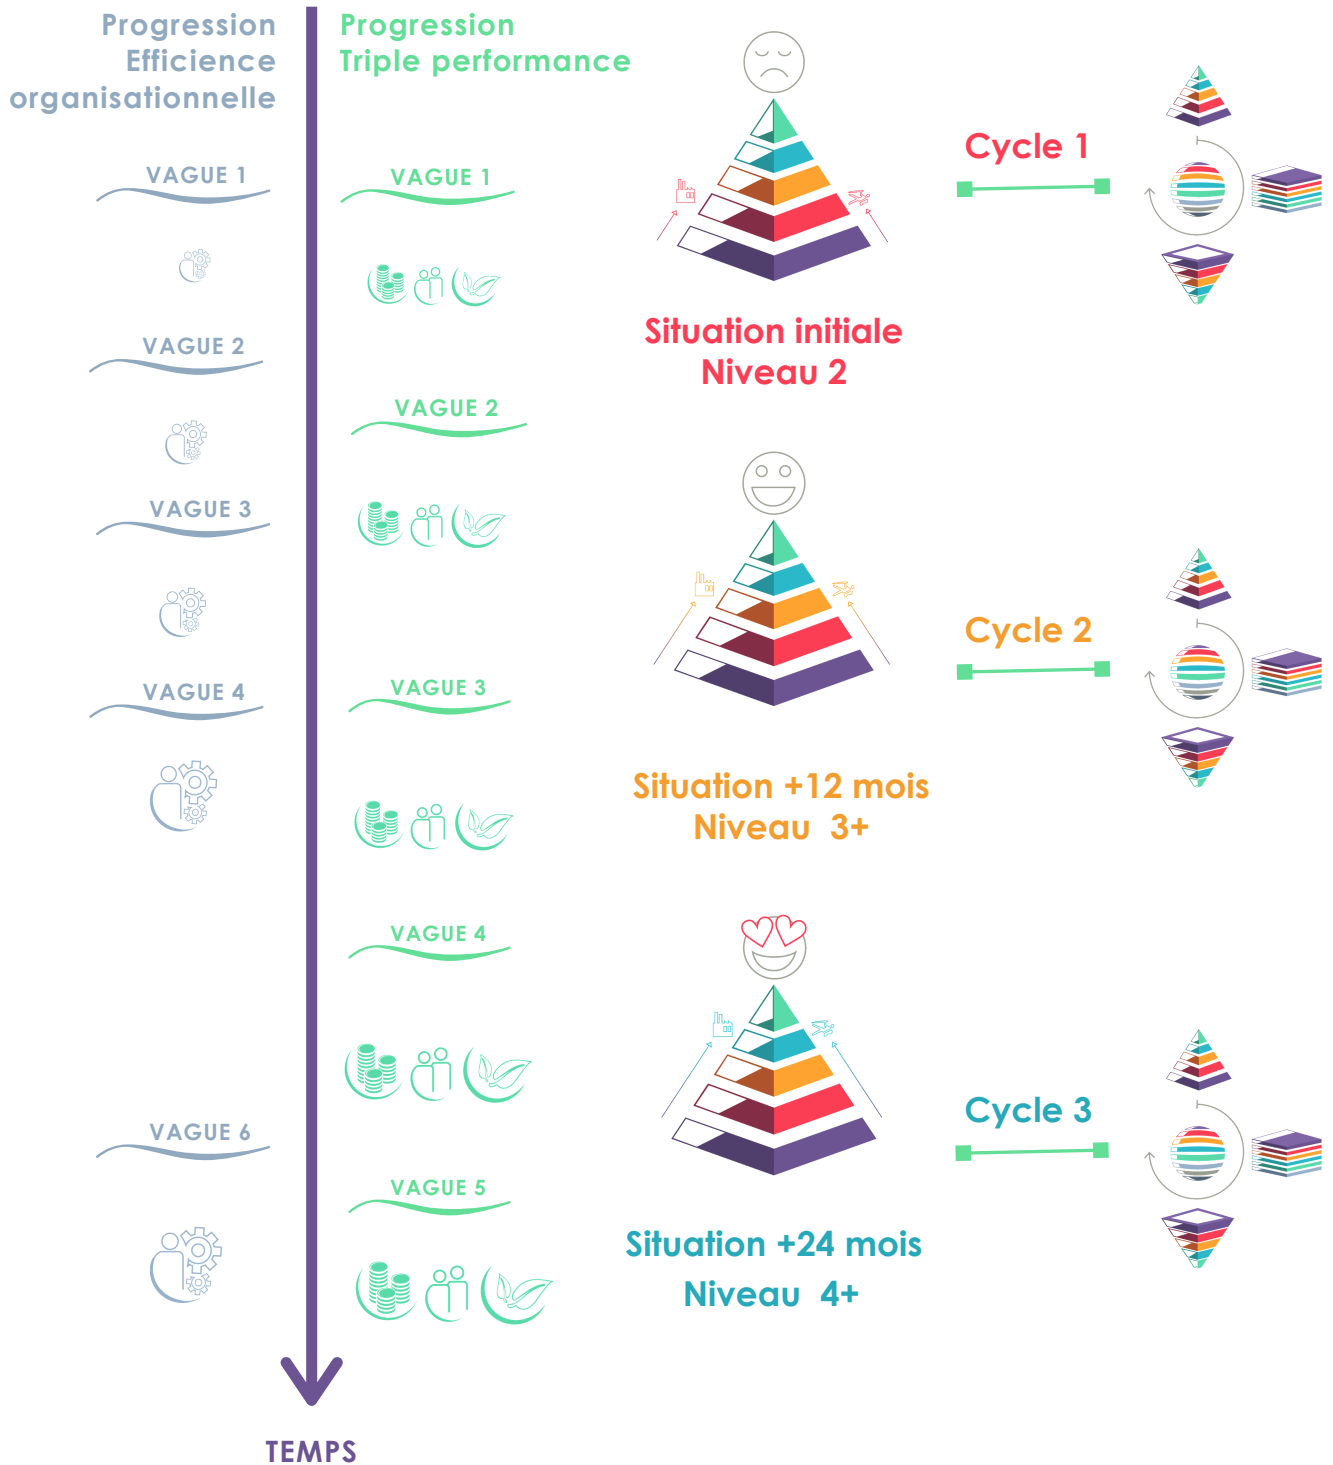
Progression Efficience organisationnelle

VAGUE 1

VAGUE 2

VAGUE 3

VAGUE 4

VAGUE 6

Progression Triple performance

VAGUE 1

VAGUE 2

VAGUE 3

VAGUE 4

VAGUE 5

Situation initiale
Niveau 2

Cycle 1

Situation +12 mois
Niveau 3+

Cycle 2

Situation +24 mois
Niveau 4+

Cycle 3

TEMPS